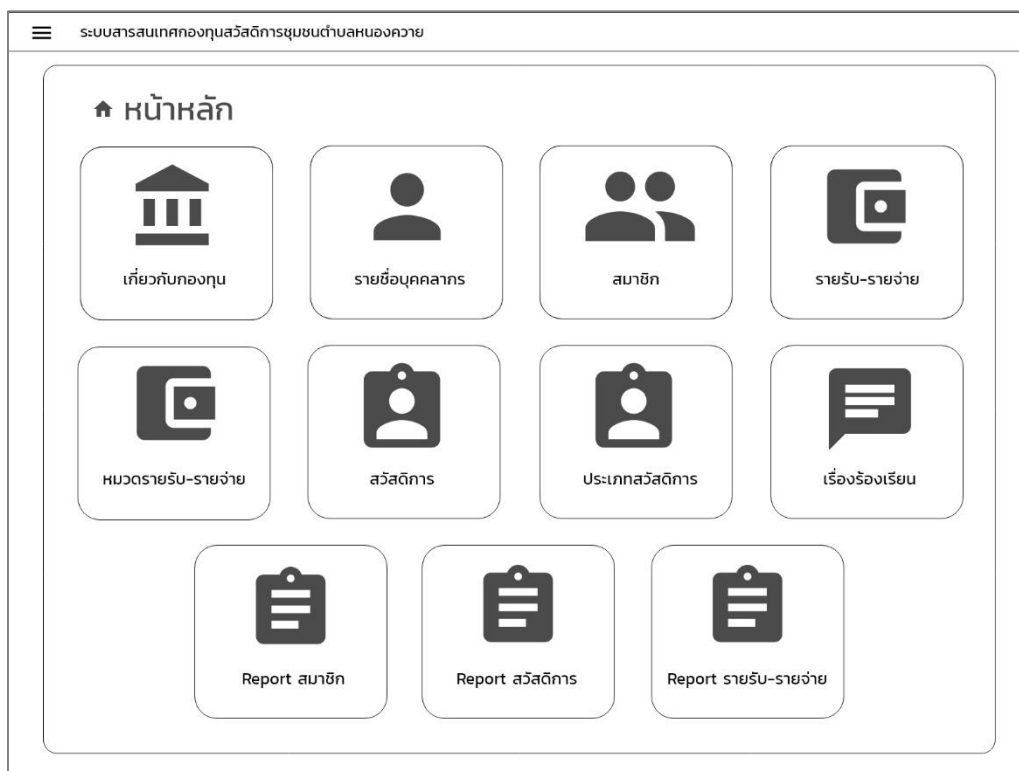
ระบบสารสนเทศกองทุนสวัสดิการชุมชนตำบลหนองควาย

หน้าหลัก

เกี่ยวกับกองทุน

รายชื่อบุคคลากร

สมาชิก

รายรับ-รายจ่าย

หมวดรายรับ-รายจ่าย

สวัสดิการ

ประเภทสวัสดิการ

เรื่องร้องเรียน

Report สมาชิก

Report สวัสดิการ

Report รายรับ-รายจ่าย